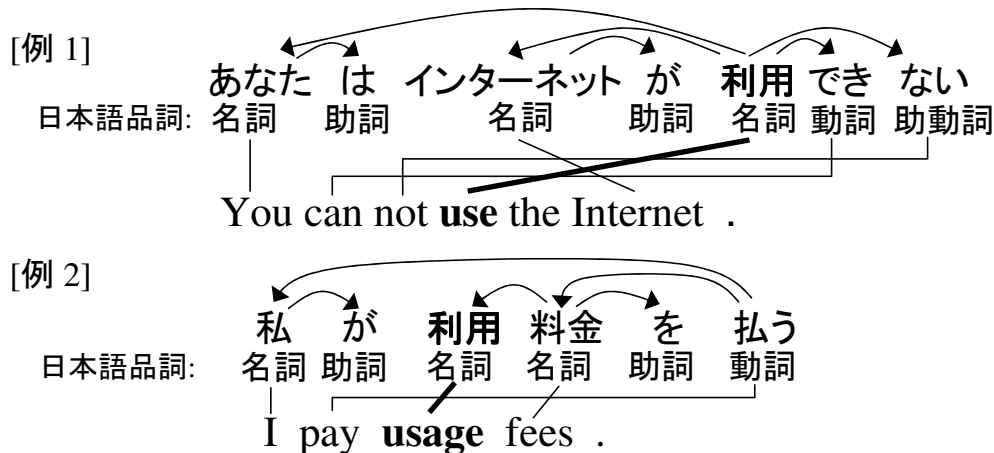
[例 1]

あなた は インターネット が **利用** でき ない

日本語品詞: 名詞 助詞 名詞 助詞 名詞 動詞 助動詞

You can not **use** the Internet .

[例 2]

私 が **利用** 料金 を 払う

日本語品詞: 名詞 助詞 名詞 名詞 助詞 動詞

I pay **usage** fees .